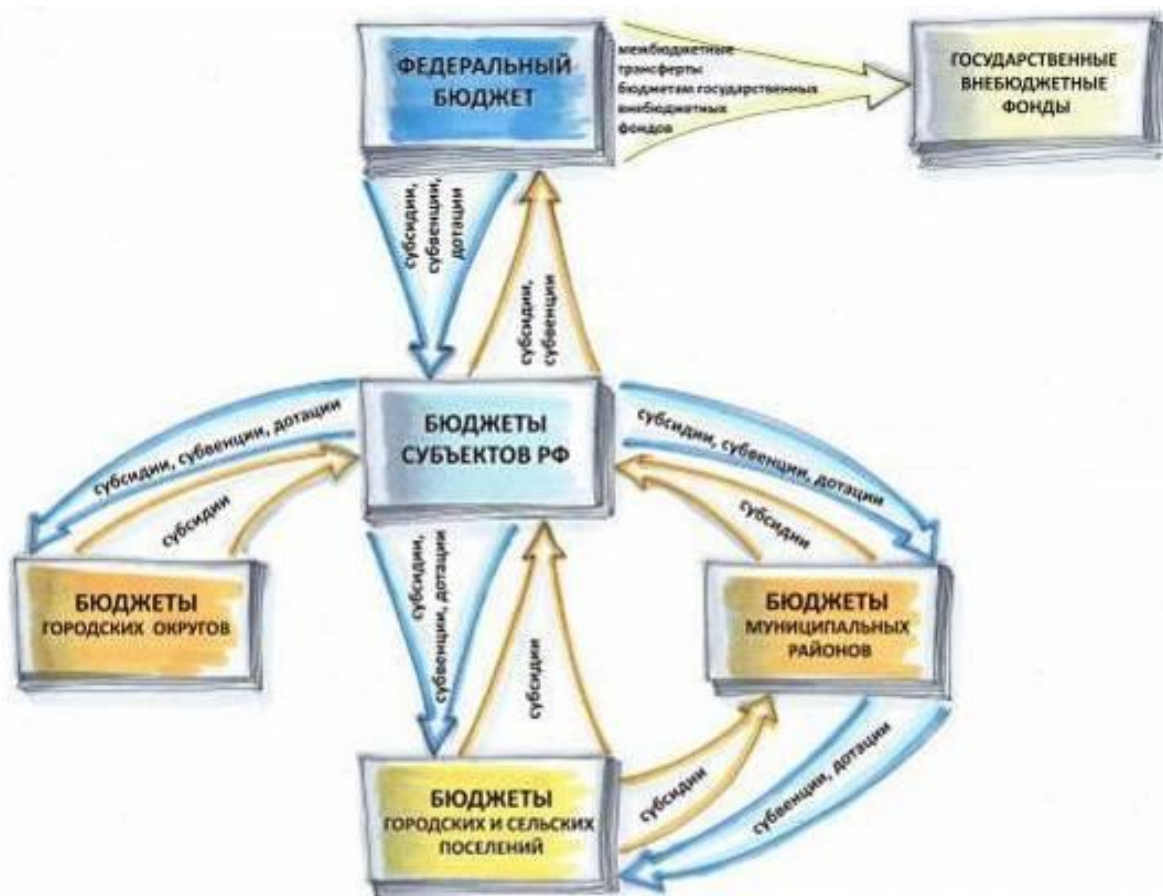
ФЕДЕРАЛЬНЫЙ БЮДЖЕТ

межбюджетные трансферты бюджетам государственных внебюджетных фондов

ГОСУДАРСТВЕННЫЕ ВНЕБЮДЖЕТНЫЕ ФОНДЫ

субсидии, субвенции, дотации

субсидии, субвенции

БЮДЖЕТЫ СУБЪЕКТОВ РФ

субсидии, субвенции, дотации

субсидии

субсидии, субвенции, дотации

субсидии

БЮДЖЕТЫ ГОРОДСКИХ ОКРУГОВ

субсидии, субвенции, дотации

субсидии

БЮДЖЕТЫ МУНИЦИПАЛЬНЫХ РАЙОНОВ

субсидии

субвенции, дотации

БЮДЖЕТЫ ГОРОДСКИХ И СЕЛЬСКИХ ПОСЕЛЕНИЙ